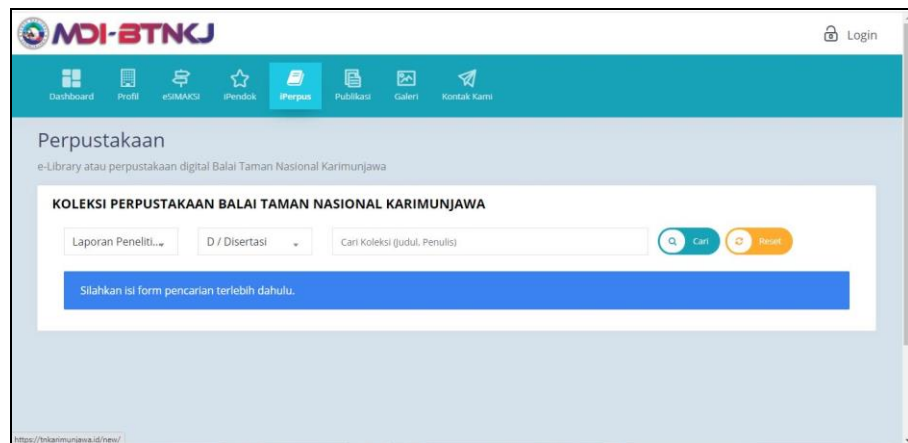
MDI-BTNKJ

Login

Dashboard Profil eSIMAKSI iPendok iPerpus Publikasi Galeri Kontak Kami

Perpustakaan

e-Library atau perpustakaan digital Balai Taman Nasional Karimunjawa

KOLEKSI PERPUSTAKAAN BALAI TAMAN NASIONAL KARIMUNJAWA

Laporan Peneliti... D / Disertasi Cari Koleksi (Judul, Penulis) Cari Reset

Silahkan isi form pencarian terlebih dahulu.

https://tnkarimunjawa.id/new/